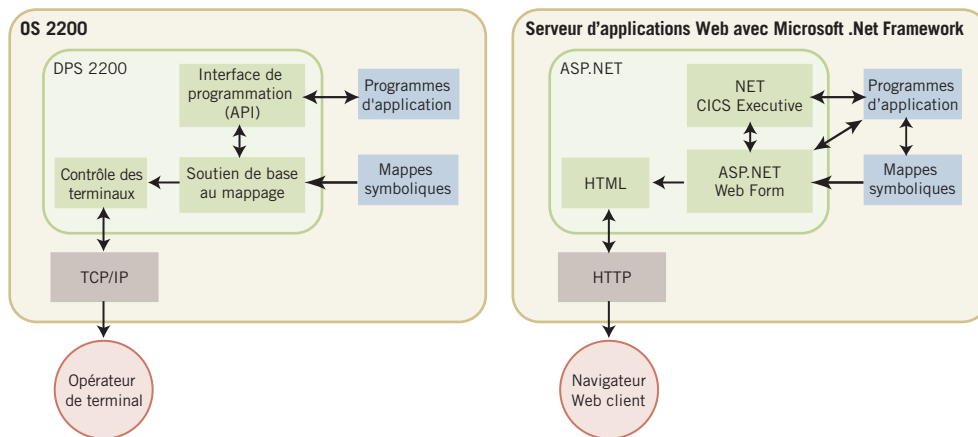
OS 2200

DPS 2200

Interface de programmation (API)

Programmes d'application

Contrôle des terminaux

Soutien de base au mappage

Mappes symboliques

TCP/IP

Opérateur de terminal

Serveur d'applications Web avec Microsoft .Net Framework

ASP.NET

NET CICS Executive

Programmes d'application

HTML

ASP.NET Web Form

Mappes symboliques

HTTP

Navigateur Web client